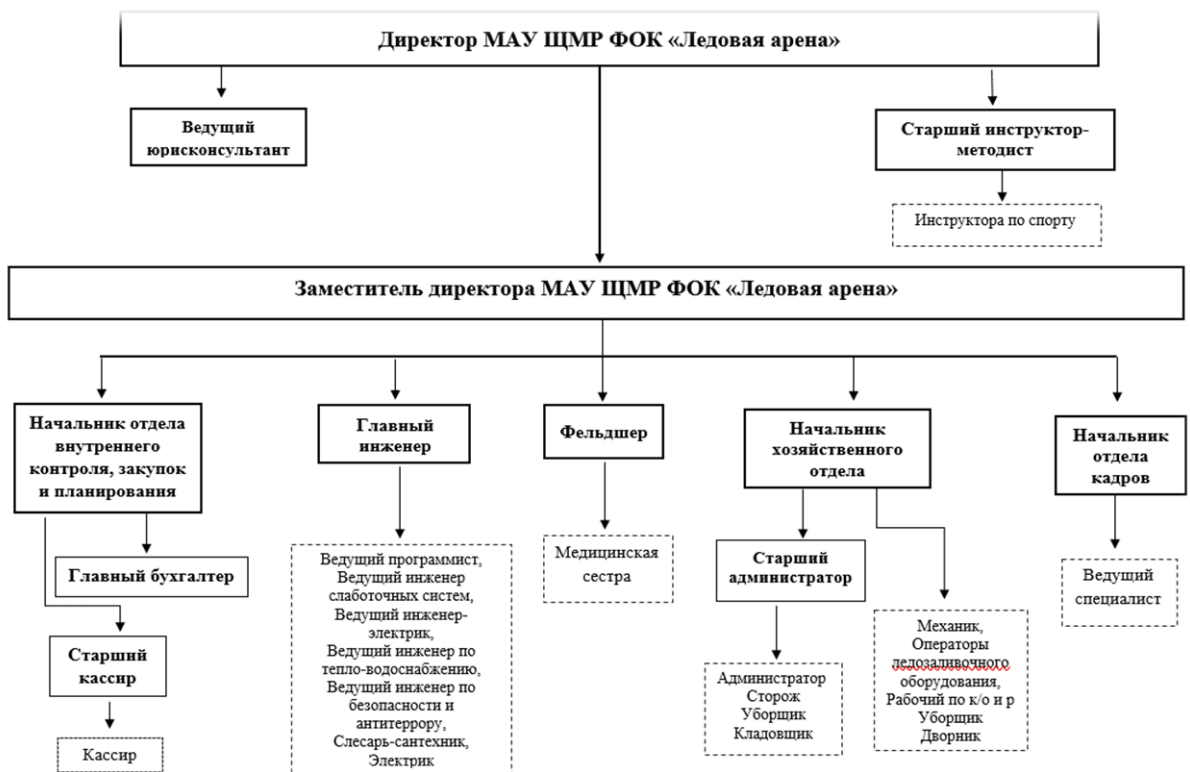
Директор МАУ ЩМР ФОК «Ледовая арена»

Ведущий юрисконсультант

Старший инструктор-методист

Инструктора по спорту

Заместитель директора МАУ ЩМР ФОК «Ледовая арена»

Начальник отдела внутреннего контроля, закупок и планирования

Главный бухгалтер

Старший кассир

Кассир

Главный инженер

Ведущий программист, Ведущий инженер слаботочных систем, Ведущий инженер-электрик, Ведущий инженер по тепло-водоснабжению, Ведущий инженер по безопасности и антитеррору, Слесарь-сантехник, Электрик

Фельдшер

Медицинская сестра

Начальник хозяйственного отдела

Старший администратор

Администратор
Сторож
Уборщик
Кладовщик

Механик, Операторы ледозаливочного оборудования, Рабочий по к/о и р
Уборщик
Дворник

Начальник отдела кадров

Ведущий специалист